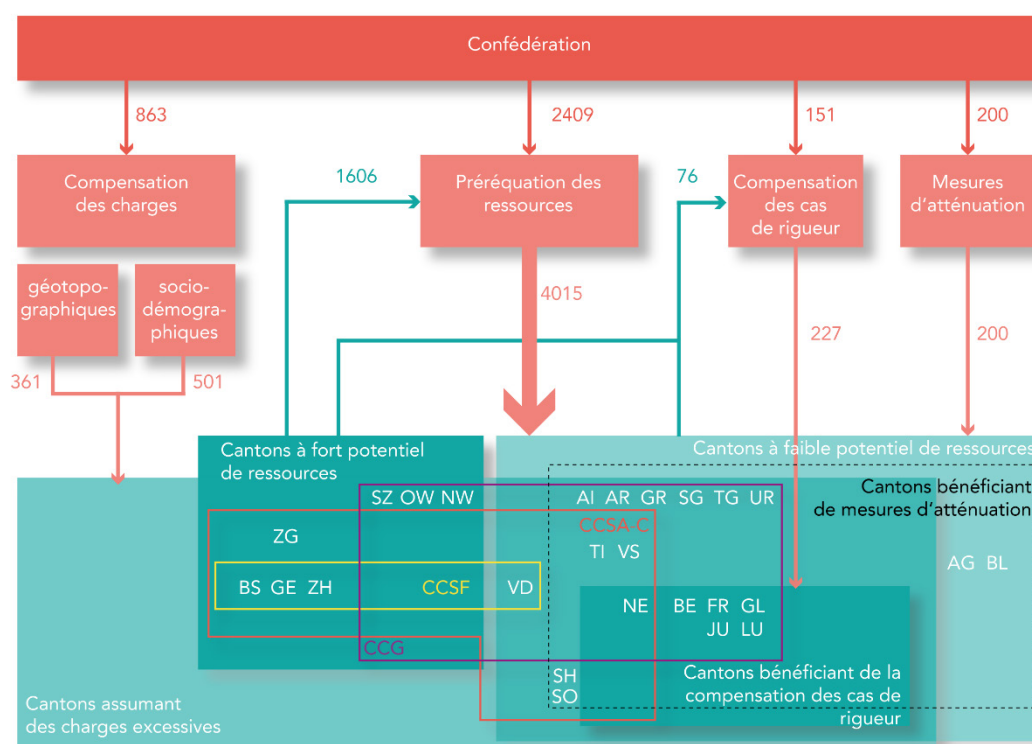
Confédération

863

2409

151

200

Compensation des charges

1606

Préréquation des ressources

76

Compensation des cas de rigueur

Mesures d'atténuation

géotopo-graphiques

socio-démogra-phiques

4015

227

200

361

501

Cantons à fort potentiel de ressources

Cantons à faible potentiel de ressources

SZ OW NW

AI AR GR SG TG UR

Cantons bénéficiant de mesures d'atténuation

ZG

CCSA-C

TI VS

AG BL

BS GE ZH

CCSF

VD

NE

BE FR GL

JU LU

CCG

SH

SO

Cantons bénéficiant de la compensation des cas de rigueur

Cantons assumant des charges excessives